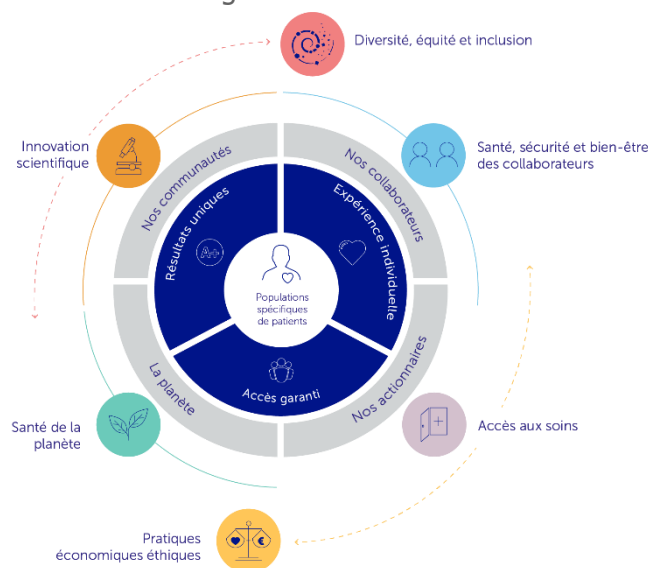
Diversité, équité et inclusion

Innovation scientifique

Santé, sécurité et bien-être des collaborateurs

Nos communautés

Nos collaborateurs

Résultats uniques

Expérience individuelle

Populations spécifiques de patients

Accès garanti

La planète

Nos actionnaires

Santé de la planète

Accès aux soins

Pratiques économiques éthiques